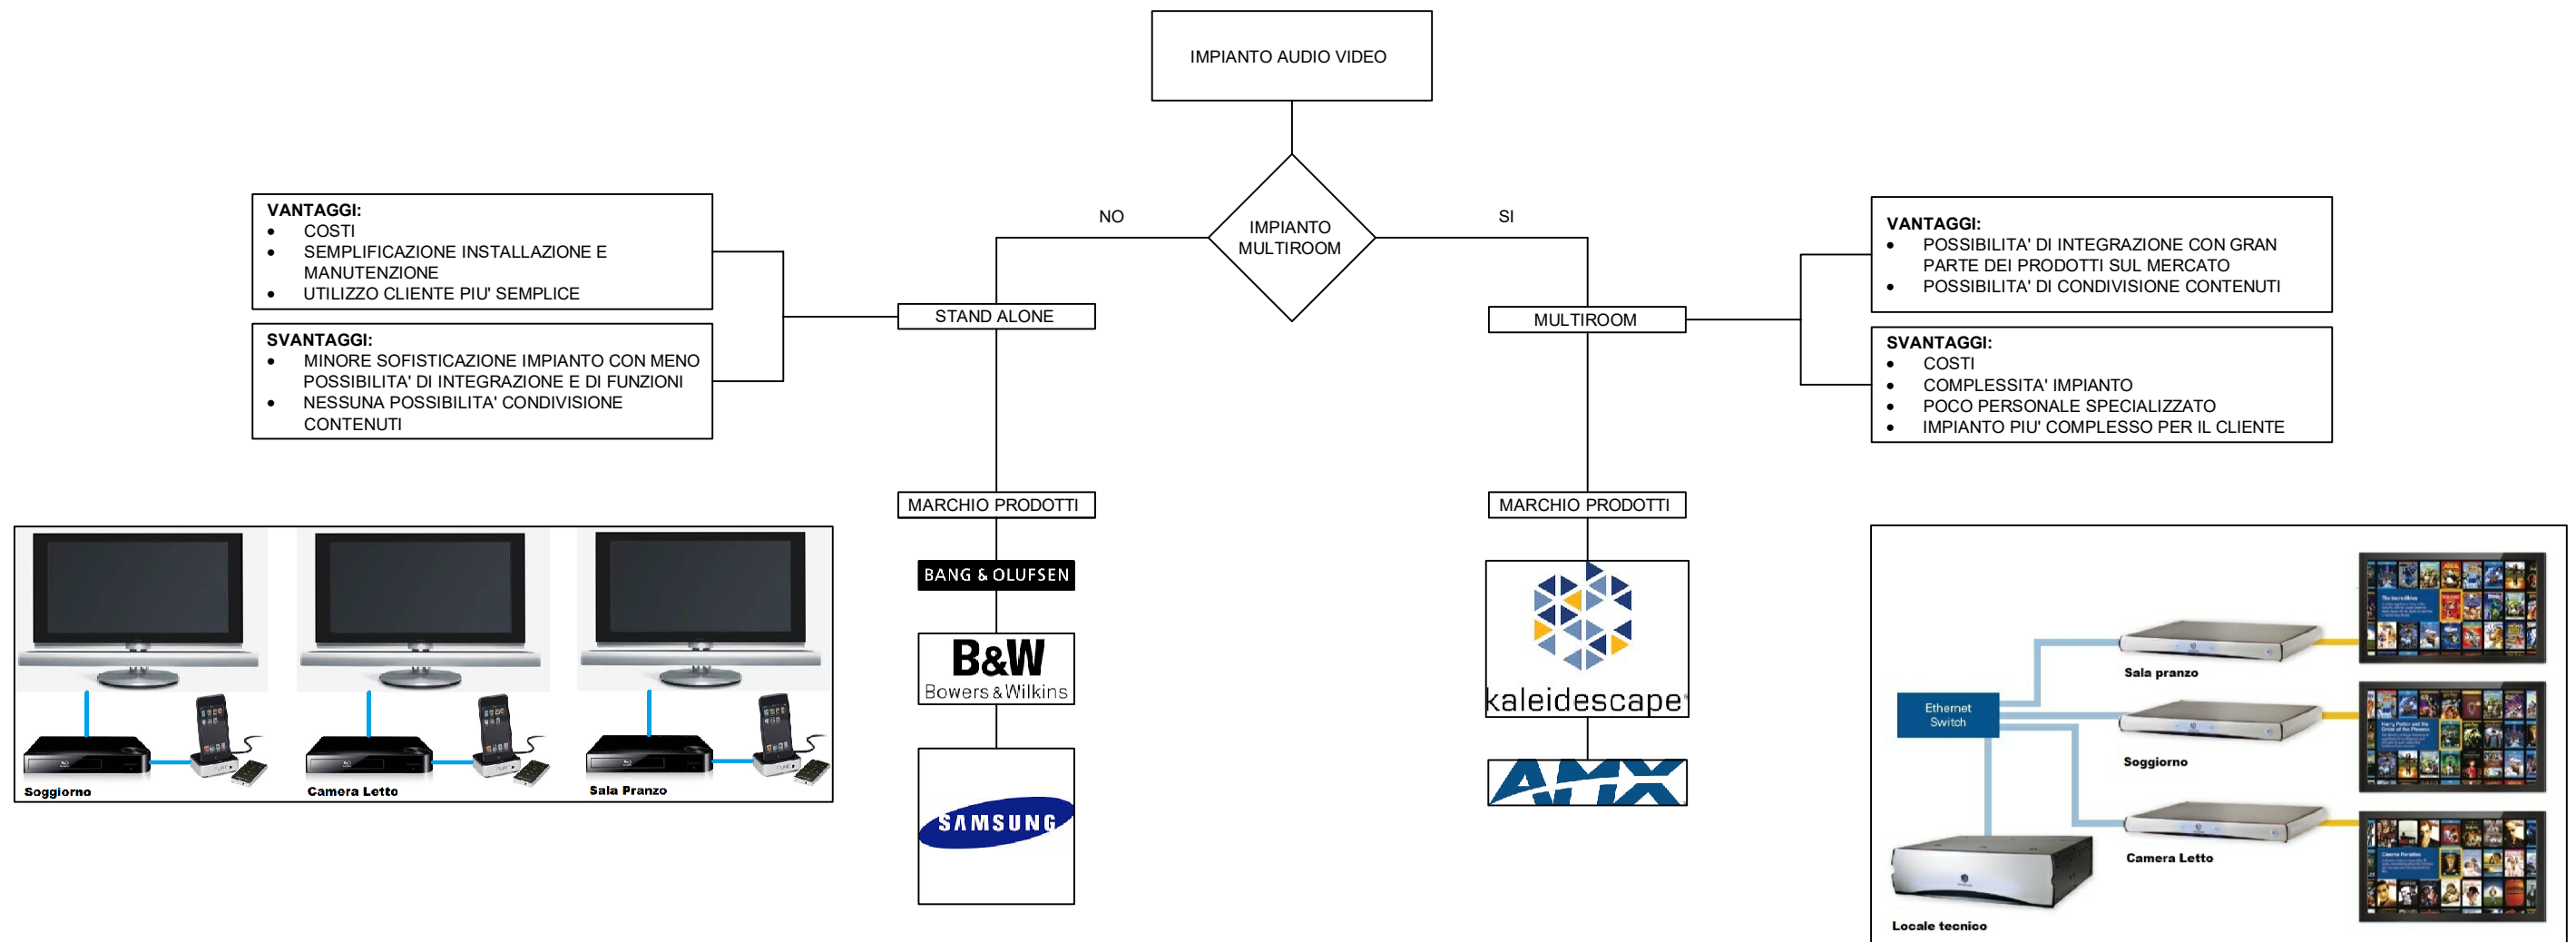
IMPIANTO AUDIO VIDEO

IMPIANTO MULTIROOM

NO

SI

VANTAGGI:
- COSTI
- SEMPLIFICAZIONE INSTALLAZIONE E MANUTENZIONE
- UTILIZZO CLIENTE PIU' SEMPLICE

SVANTAGGI:
- MINORE SOFISTICAZIONE IMPIANTO CON MENO POSSIBILITA' DI INTEGRAZIONE E DI FUNZIONI
- NESSUNA POSSIBILITA' CONDIVISIONE CONTENUTI

STAND ALONE

MARCHIO PRODOTTI

BANG & OLUFSEN

B&W Bowers & Wilkins

SAMSUNG

Soggiorno

Camera Letto

Sala Pranzo

VANTAGGI:
- POSSIBILITA' DI INTEGRAZIONE CON GRAN PARTE DEI PRODOTTI SUL MERCATO
- POSSIBILITA' DI CONDIVISIONE CONTENUTI

SVANTAGGI:
- COSTI
- COMPLESSITA' IMPIANTO
- POCO PERSONALE SPECIALIZZATO
- IMPIANTO PIU' COMPLESSO PER IL CLIENTE

MULTIROOM

MARCHIO PRODOTTI

kaleidescape

AMX

Ethernet Switch

Sala pranzo

Soggiorno

Camera Letto

Locale tecnico